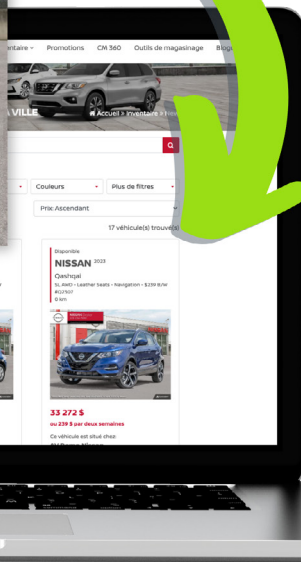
entaire Promotions CM 360 Outils de magasinage Blog

A VILLE

Accueil » Inventaire »

Couleurs
Plus de filtres

Prix Ascendant

17 véhicule(s) trouvé(s)

Disponible
NISSAN 2023
Qashqai
SL AWD • Leather Seats • Navigation • $239 B/W
#D7807
0 km

33 272 $
ou 239 $ par deux semaines

Ce véhicule est situé chez: